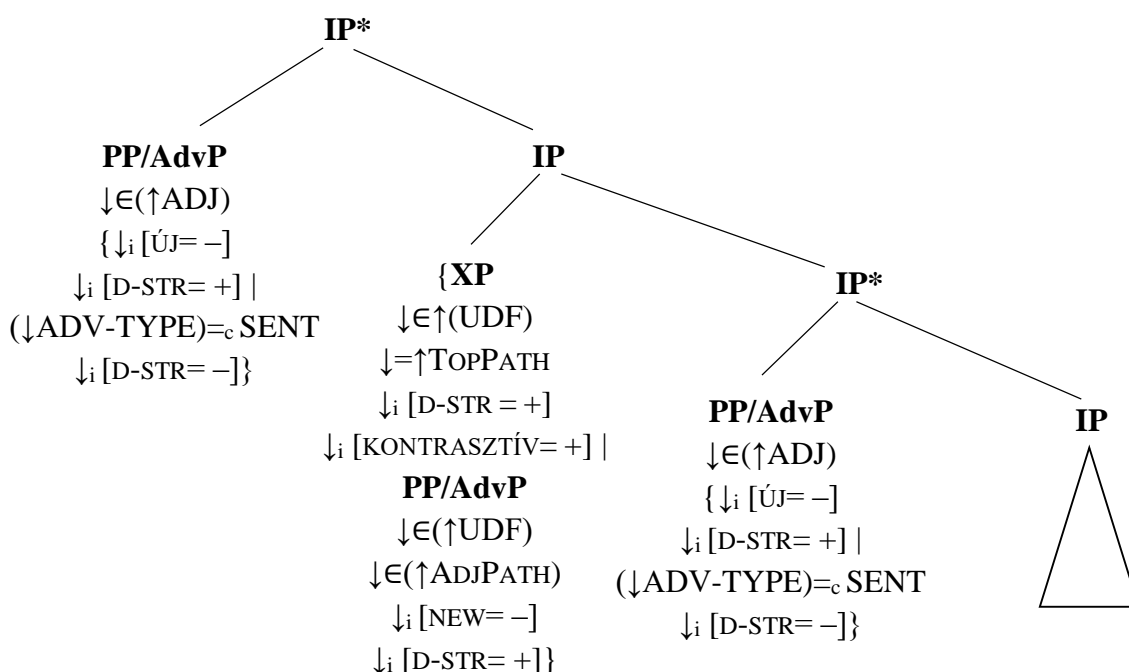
IP*

PP/AdvP
$\downarrow\in(\uparrow$ADJ)
{$\downarrow_i$ [ÚJ= –]
$\downarrow_i$ [D-STR= +] |
($\downarrow$ADV-TYPE)$=_c$ SENT
$\downarrow_i$ [D-STR= –]}

IP

{XP
$\downarrow\in\uparrow$(UDF)
$\downarrow=\uparrow$TOPPATH
$\downarrow_i$ [D-STR = +]
$\downarrow_i$ [KONTRASZTÍV= +] |
PP/AdvP
$\downarrow\in(\uparrow$UDF)
$\downarrow\in(\uparrow$ADJPATH)
$\downarrow_i$ [NEW= –]
$\downarrow_i$ [D-STR= +]}

IP*

PP/AdvP
$\downarrow\in(\uparrow$ADJ)
{$\downarrow_i$ [ÚJ= –]
$\downarrow_i$ [D-STR= +] |
($\downarrow$ADV-TYPE)$=_c$ SENT
$\downarrow_i$ [D-STR= –]}

IP